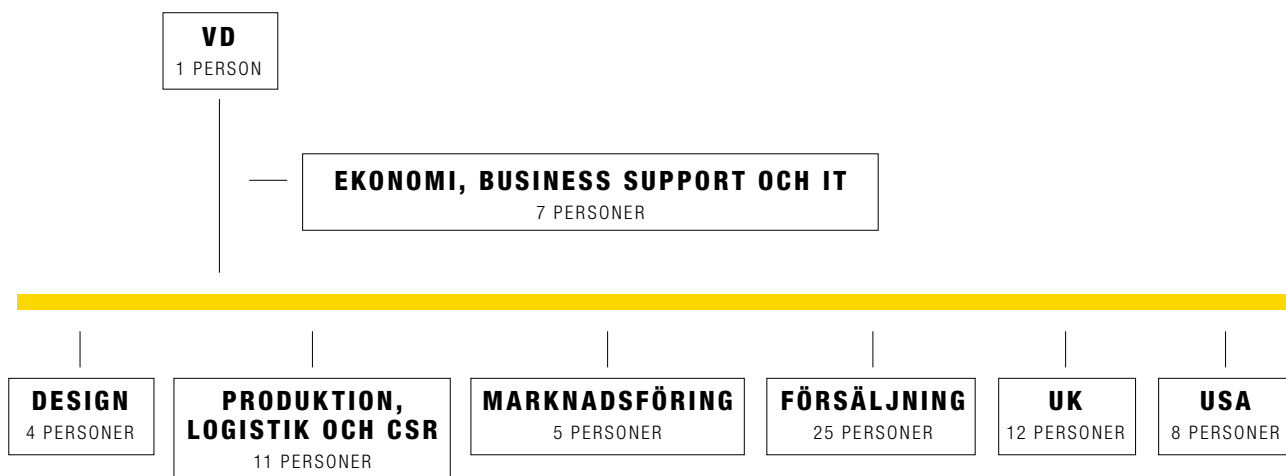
VD
1 PERSON

EKONOMI, BUSINESS SUPPORT OCH IT
7 PERSONER

DESIGN
4 PERSONER

PRODUKTION, LOGISTIK OCH CSR
11 PERSONER

MARKNADSFÖRING
5 PERSONER

FÖRSÄLJNING
25 PERSONER

UK
12 PERSONER

USA
8 PERSONER